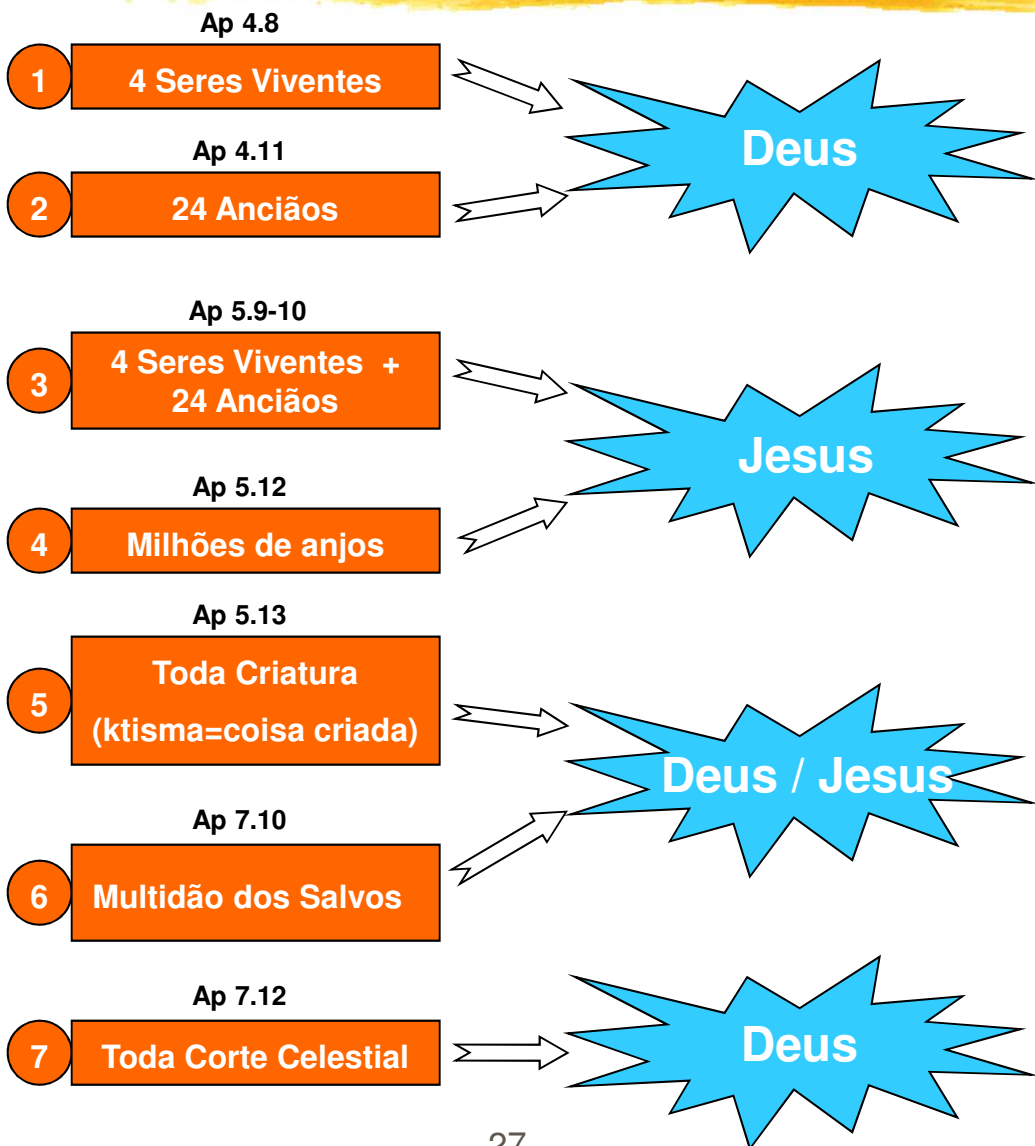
Ap 4.8

1 4 Seres Viventes

Deus

Ap 4.11

2 24 Anciãos

Ap 5.9-10

3 4 Seres Viventes + 24 Anciãos

Jesus

Ap 5.12

4 Milhões de anjos

Ap 5.13

5 Toda Criatura (ktisma=coisa criada)

Deus / Jesus

Ap 7.10

6 Multidão dos Salvos

Ap 7.12

7 Toda Corte Celestial

Deus

27